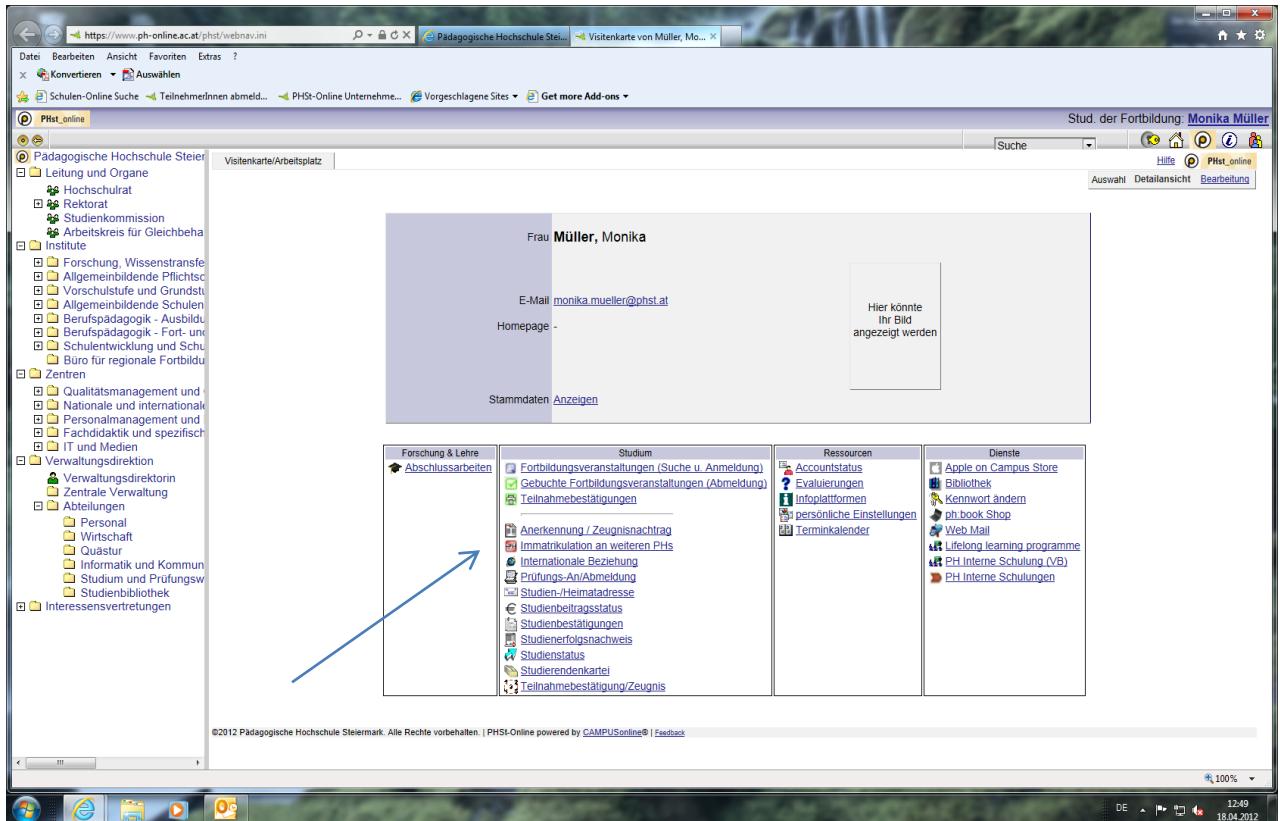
https://www.ph-online.ac.at/phst/webnav.ini
Pädagogische Hochschule Stei...
Visitenkarte von Müller, Mo...

Datei Bearbeiten Ansicht Favoriten Extras ?
Konvertieren Auswählen
Schulen-Online Suche Teilnehmerinnen abmeld... PHSt-Online Unternehme... Vorgeschlagene Sites Get more Add-ons

PHst_online
Stud. der Fortbildung: Monika Müller
Suche

Pädagogische Hochschule Steier
Leitung und Organe
Hochschulrat
Rektorat
Studienkommission
Arbeitskreis für Gleichbeha
Institute
Forschung, Wissenstransfe
Allgemeinbildende Pflichtsc
Vorschulstufe und Grundstu
Allgemeinbildende Schulen
Berufspädagogik - Ausbildu
Berufspädagogik - Fort- un
Schulentwicklung und Schu
Büro für regionale Fortbildu
Zentren
Qualitätsmanagement und
Nationale und international
Personalmanagement und
Fachdidaktik und spezifisch
IT und Medien
Verwaltungsdirektion
Verwaltungsdirektorin
Zentrale Verwaltung
Abteilungen
Personal
Wirtschaft
Quästur
Informatik und Kommun
Studium und Prüfungsw
Studienbibliothek
Interessensvertretungen

Visitenkarte/Arbeitsplatz
Hilfe PHst_online
Auswahl Detailansicht Bearbeitung

Frau Müller, Monika
E-Mail monika.mueller@phst.at
Homepage -
Hier könnte Ihr Bild angezeigt werden
Stammdaten Anzeigen

| Forschung & Lehre | Studium | Ressourcen | Dienste |
|---|---|---|---|
| Abschlussarbeiten | Fortbildungsveranstaltungen (Suche u. Anmeldung)<br>Gebuchte Fortbildungsveranstaltungen (Abmeldung)<br>Teilnahmebestätigungen<br>Anerkennung / Zeugnisnachtrag<br>Immatrikulation an weiteren PHs<br>Internationale Beziehung<br>Prüfungs-An/Abmeldung<br>Studien-/Heimatadresse<br>Studienbeitragsstatus<br>Studienbestätigungen<br>Studienerfolgsnachweis<br>Studienstatus<br>Studierendenkartei<br>Teilnahmebestätigung/Zeugnis | Accountstatus<br>Evaluierungen<br>Infoplattformen<br>persönliche Einstellungen<br>Terminkalender | Apple on Campus Store<br>Bibliothek<br>Kennwort ändern<br>ph:book Shop<br>Web Mail<br>Lifelong learning programme<br>PH Interne Schulung (VB)<br>PH Interne Schulungen |

©2012 Pädagogische Hochschule Steiermark. Alle Rechte vorbehalten. | PHSt-Online powered by CAMPUSonline® | Feedback

100%
DE 12:49 18.04.2012